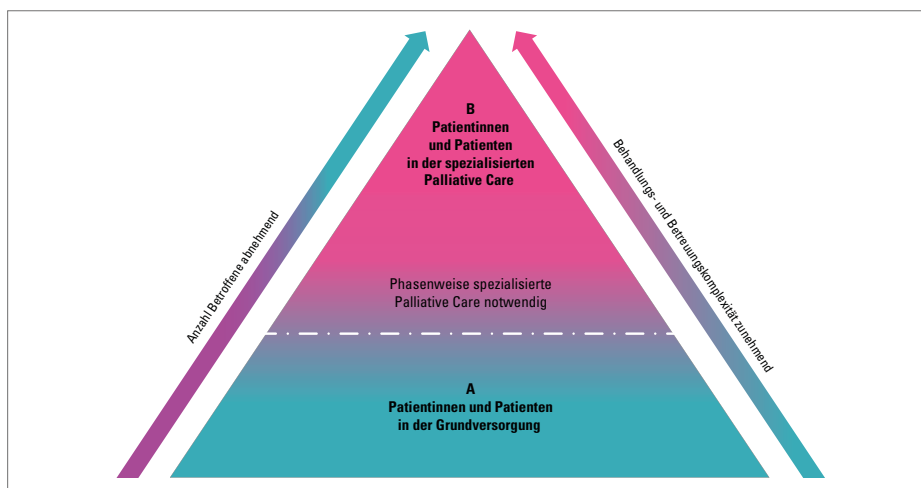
B
Patientinnen und Patienten in der spezialisierten Palliative Care

Phasenweise spezialisierte Palliative Care notwendig

A
Patientinnen und Patienten in der Grundversorgung

Anzahl Betroffene abnehmend

Behandlungs- und Betreuungskomplexität zunehmend